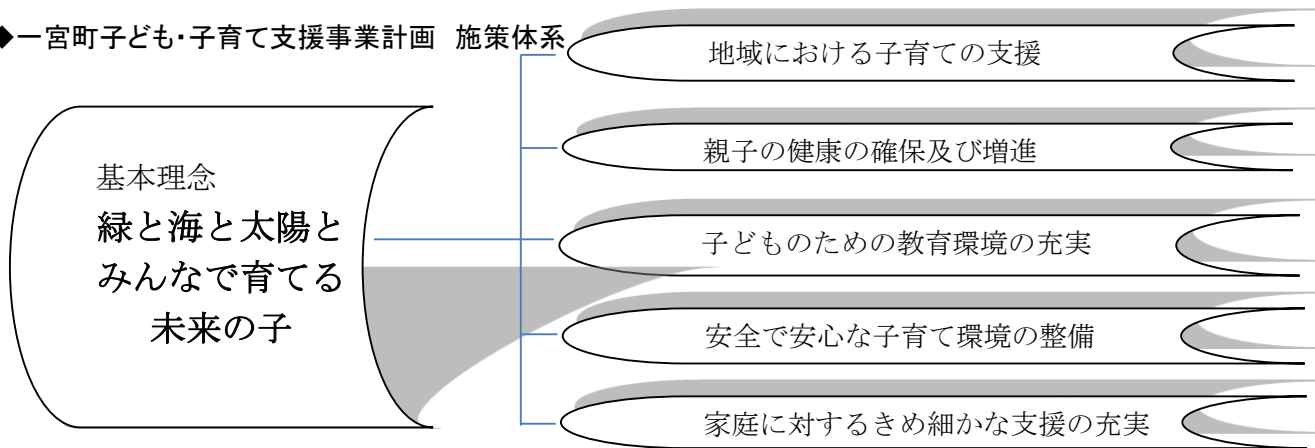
◆一宮町子ども･子育て支援事業計画　施策体系

基本理念
緑と海と太陽と
みんなで育てる
未来の子

地域における子育ての支援

親子の健康の確保及び増進

子どものための教育環境の充実

安全で安心な子育て環境の整備

家庭に対するきめ細かな支援の充実